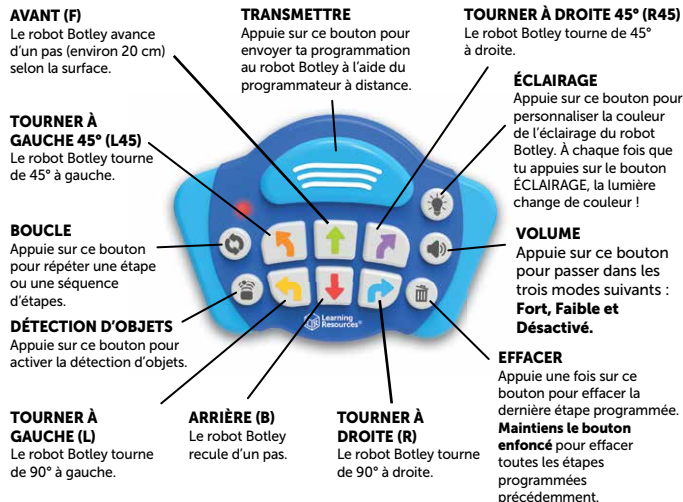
AVANT (F)
Le robot Botley avance d'un pas (environ 20 cm) selon la surface.

TRANSMETTRE
Appuie sur ce bouton pour envoyer ta programmation au robot Botley à l'aide du programmateur à distance.

TOURNER À DROITE 45° (R45)
Le robot Botley tourne de 45° à droite.

TOURNER À GAUCHE 45° (L45)
Le robot Botley tourne de 45° à gauche.

ÉCLAIRAGE
Appuie sur ce bouton pour personnaliser la couleur de l'éclairage du robot Botley. À chaque fois que tu appuies sur le bouton ÉCLAIRAGE, la lumière change de couleur !

BOUCLE
Appuie sur ce bouton pour répéter une étape ou une séquence d'étapes.

VOLUME
Appuie sur ce bouton pour passer dans les trois modes suivants : **Fort, Faible et Désactivé.**

DÉTECTION D'OBJETS
Appuie sur ce bouton pour activer la détection d'objets.

Learning Resources®

EFFACER
Appuie une fois sur ce bouton pour effacer la dernière étape programmée. **Maintiens le bouton enfoncé** pour effacer toutes les étapes programmées précédemment.

TOURNER À GAUCHE (L)
Le robot Botley tourne de 90° à gauche.

ARRIÈRE (B)
Le robot Botley recule d'un pas.

TOURNER À DROITE (R)
Le robot Botley tourne de 90° à droite.